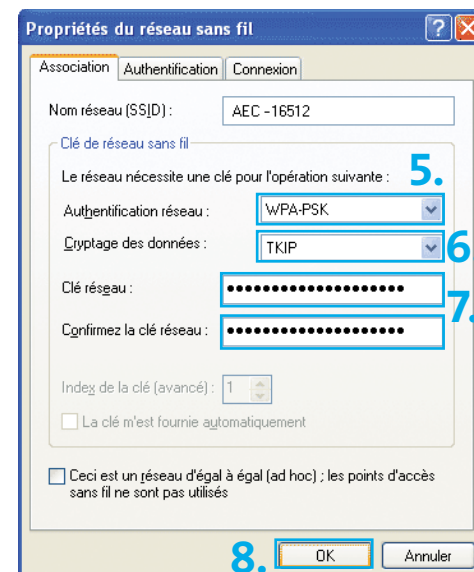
Propriétés du réseau sans fil

Association | Authentification | Connexion

Nom réseau (SSID) : AEC -16512

Clé de réseau sans fil

Le réseau nécessite une clé pour l'opération suivante :

5.

Authentification réseau : WPA-PSK

Cryptage des données : TKIP

6

Clé réseau : ••••••••••••••••••••

7.

Confirmez la clé réseau : ••••••••••••••••••••

Index de la clé (avancé) : 1

La clé m'est fournie automatiquement

Ceci est un réseau d'égal à égal (ad hoc) ; les points d'accès sans fil ne sont pas utilisés

8.

OK

Annuler